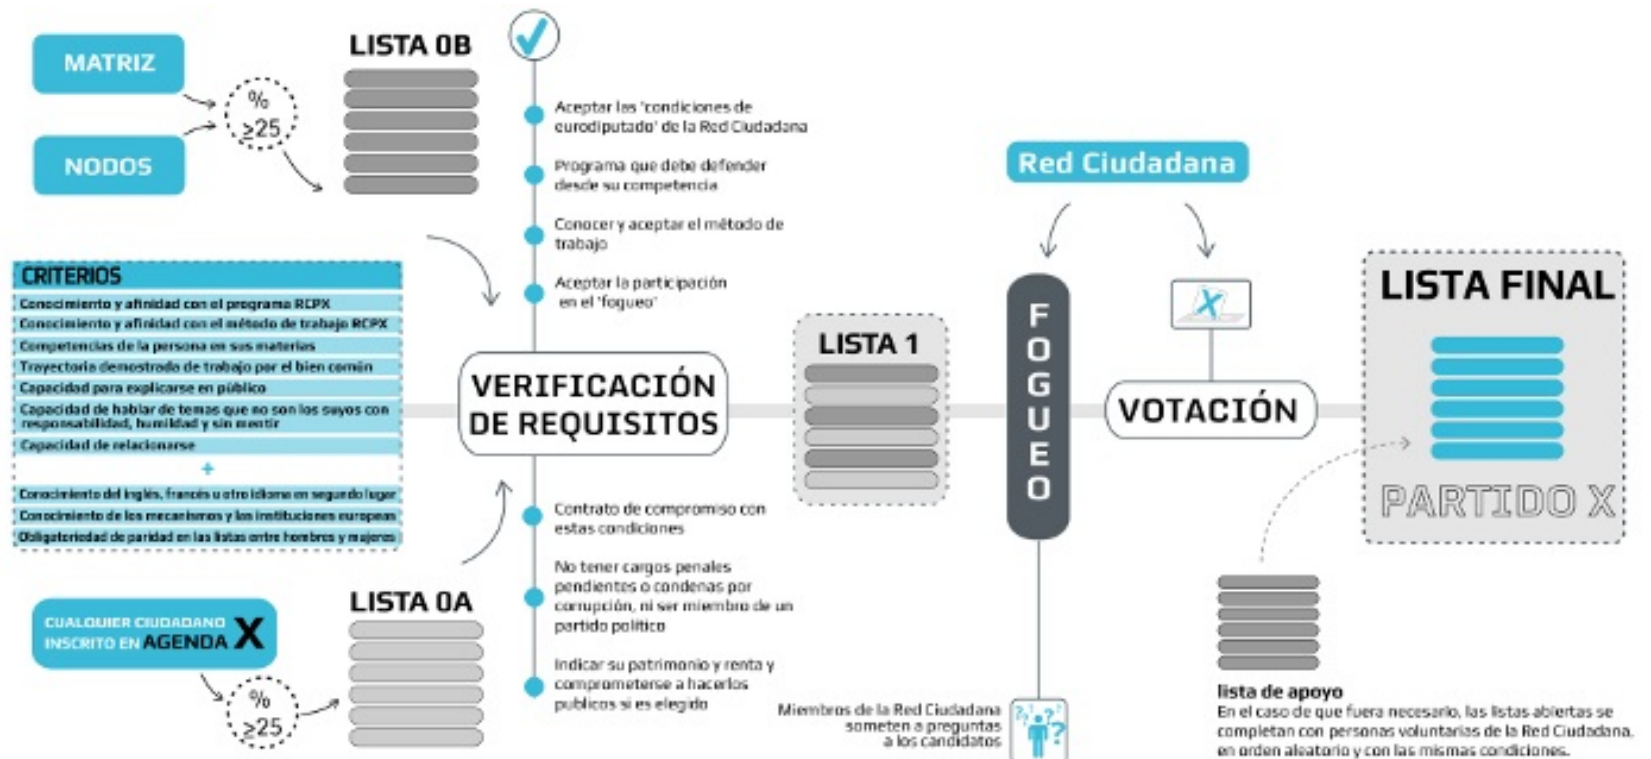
MATRIZ

NODOS

%
≥25

LISTA 0B

Aceptar las 'condiciones de eurodiputado' de la Red Ciudadana

Programa que debe defender desde su competencia

Conocer y aceptar el método de trabajo

Aceptar la participación en el 'fogueo'

CRITERIOS
Conocimiento y afinidad con el programa RCPX
Conocimiento y afinidad con el método de trabajo RCPX
Competencias de la persona en sus materias
Trayectoria demostrada de trabajo por el bien común
Capacidad para explicarse en público
Capacidad de hablar de temas que no son los suyos con responsabilidad, humildad y sin mentir
Capacidad de relacionarse
+
Conocimiento del inglés, francés u otro idioma en segundo lugar
Conocimiento de los mecanismos y las instituciones europeas
Obligatoriedad de paridad en las listas entre hombres y mujeres

VERIFICACIÓN DE REQUISITOS

Contrato de compromiso con estas condiciones

No tener cargos penales pendientes o condenas por corrupción, ni ser miembro de un partido político

Indicar su patrimonio y renta y comprometerse a hacerlos publicos si es elegido

CUALQUIER CIUDADANO INSCRITO EN AGENDA X

%
≥25

LISTA 0A

LISTA 1

Red Ciudadana

FOGUEO

VOTACIÓN

Miembros de la Red Ciudadana someten a preguntas a los candidatos

LISTA FINAL

PARTIDO X

lista de apoyo
En el caso de que fuera necesario, las listas abiertas se completan con personas voluntarias de la Red Ciudadana, en orden aleatorio y con las mismas condiciones.